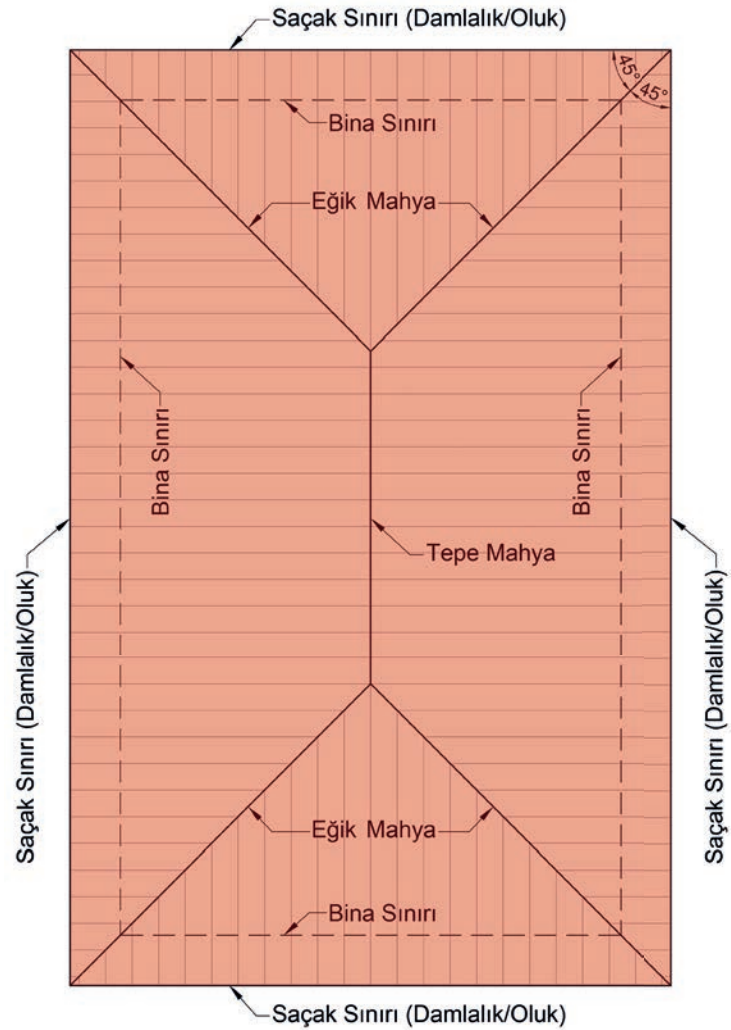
Saçak Sınırı (Damlalık/Oluk)

45°

45°

Bina Sınırı

Eğik Mahya

Bina Sınırı

Bina Sınırı

Saçak Sınırı (Damlalık/Oluk)

Tepe Mahya

Saçak Sınırı (Damlalık/Oluk)

Eğik Mahya

Bina Sınırı

Saçak Sınırı (Damlalık/Oluk)